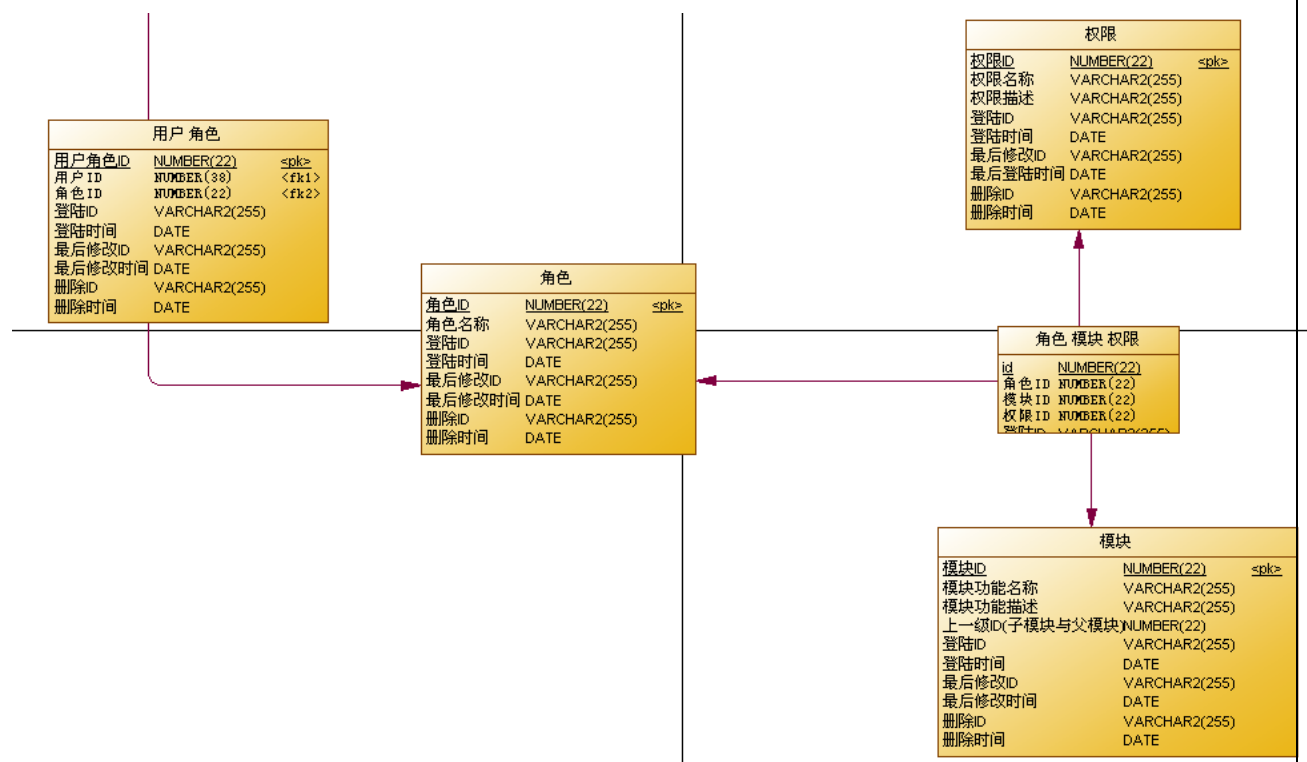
权限

| | | |
|---|---|---|
| 权限ID | NUMBER(22) | <pk> |
| 权限名称 | VARCHAR2(255) | |
| 权限描述 | VARCHAR2(255) | |
| 登陆ID | VARCHAR2(255) | |
| 登陆时间 | DATE | |
| 最后修改ID | VARCHAR2(255) | |
| 最后登陆时间 | DATE | |
| 删除ID | VARCHAR2(255) | |
| 删除时间 | DATE | |

用户 角色

| | | |
|---|---|---|
| 用户角色ID | NUMBER(22) | <pk> |
| 用户ID | NUMBER(38) | <fk1> |
| 角色ID | NUMBER(22) | <fk2> |
| 登陆ID | VARCHAR2(255) | |
| 登陆时间 | DATE | |
| 最后修改ID | VARCHAR2(255) | |
| 最后修改时间 | DATE | |
| 删除ID | VARCHAR2(255) | |
| 删除时间 | DATE | |

角色

| | | |
|---|---|---|
| 角色ID | NUMBER(22) | <pk> |
| 角色名称 | VARCHAR2(255) | |
| 登陆ID | VARCHAR2(255) | |
| 登陆时间 | DATE | |
| 最后修改ID | VARCHAR2(255) | |
| 最后修改时间 | DATE | |
| 删除ID | VARCHAR2(255) | |
| 删除时间 | DATE | |

角色 模块 权限

| | |
|---|---|
| id | NUMBER(22) |
| 角色ID | NUMBER(22) |
| 模块ID | NUMBER(22) |
| 权限ID | NUMBER(22) |
| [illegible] | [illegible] |

模块

| | | |
|---|---|---|
| 模块ID | NUMBER(22) | <pk> |
| 模块功能名称 | VARCHAR2(255) | |
| 模块功能描述 | VARCHAR2(255) | |
| 上一级ID(子模块与父模块) | NUMBER(22) | |
| 登陆ID | VARCHAR2(255) | |
| 登陆时间 | DATE | |
| 最后修改ID | VARCHAR2(255) | |
| 最后修改时间 | DATE | |
| 删除ID | VARCHAR2(255) | |
| 删除时间 | DATE | |